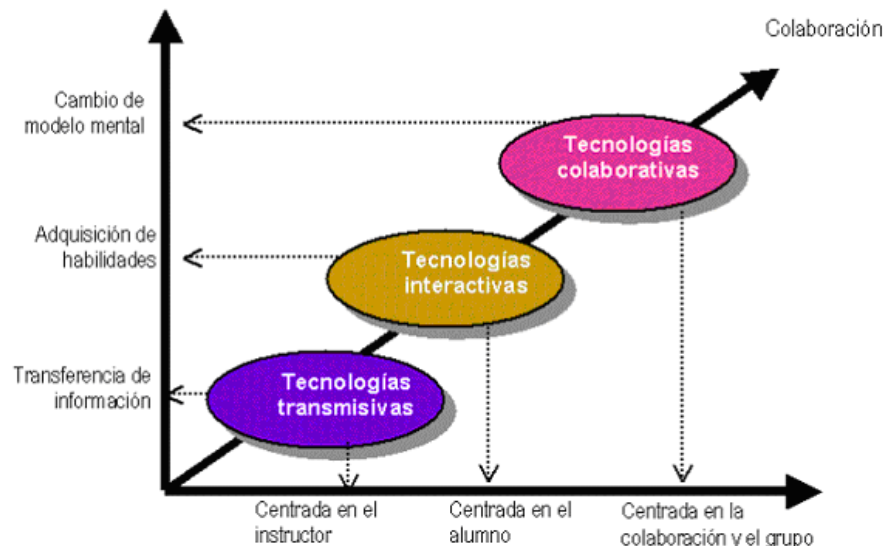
Colaboración

Cambio de modelo mental

Adquisición de habilidades

Transferencia de información

Tecnologías colaborativas

Tecnologías interactivas

Tecnologías transmisivas

Centrada en el instructor

Centrada en el alumno

Centrada en la colaboración y el grupo